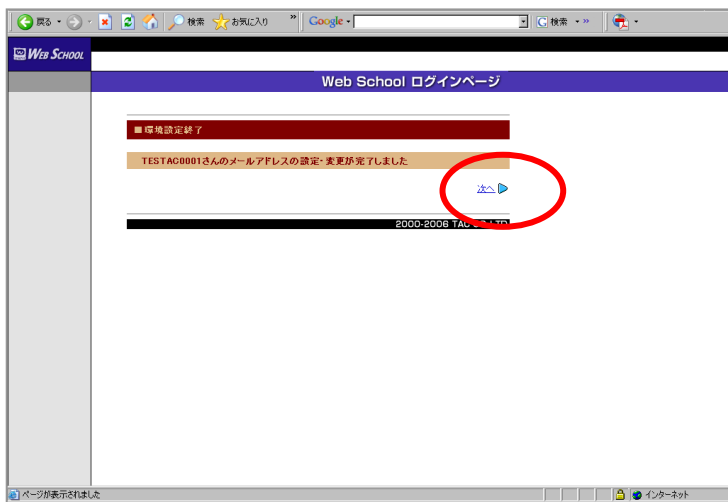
戻る · 検索 お気に入り » Google · G 検索 · »

WEB SCHOOL

Web School ログインページ

■環境設定終了

TESTAC0001さんのメールアドレスの設定・変更が完了しました

次へ

2000-2006 TAC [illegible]

ページが表示されました

インターネット